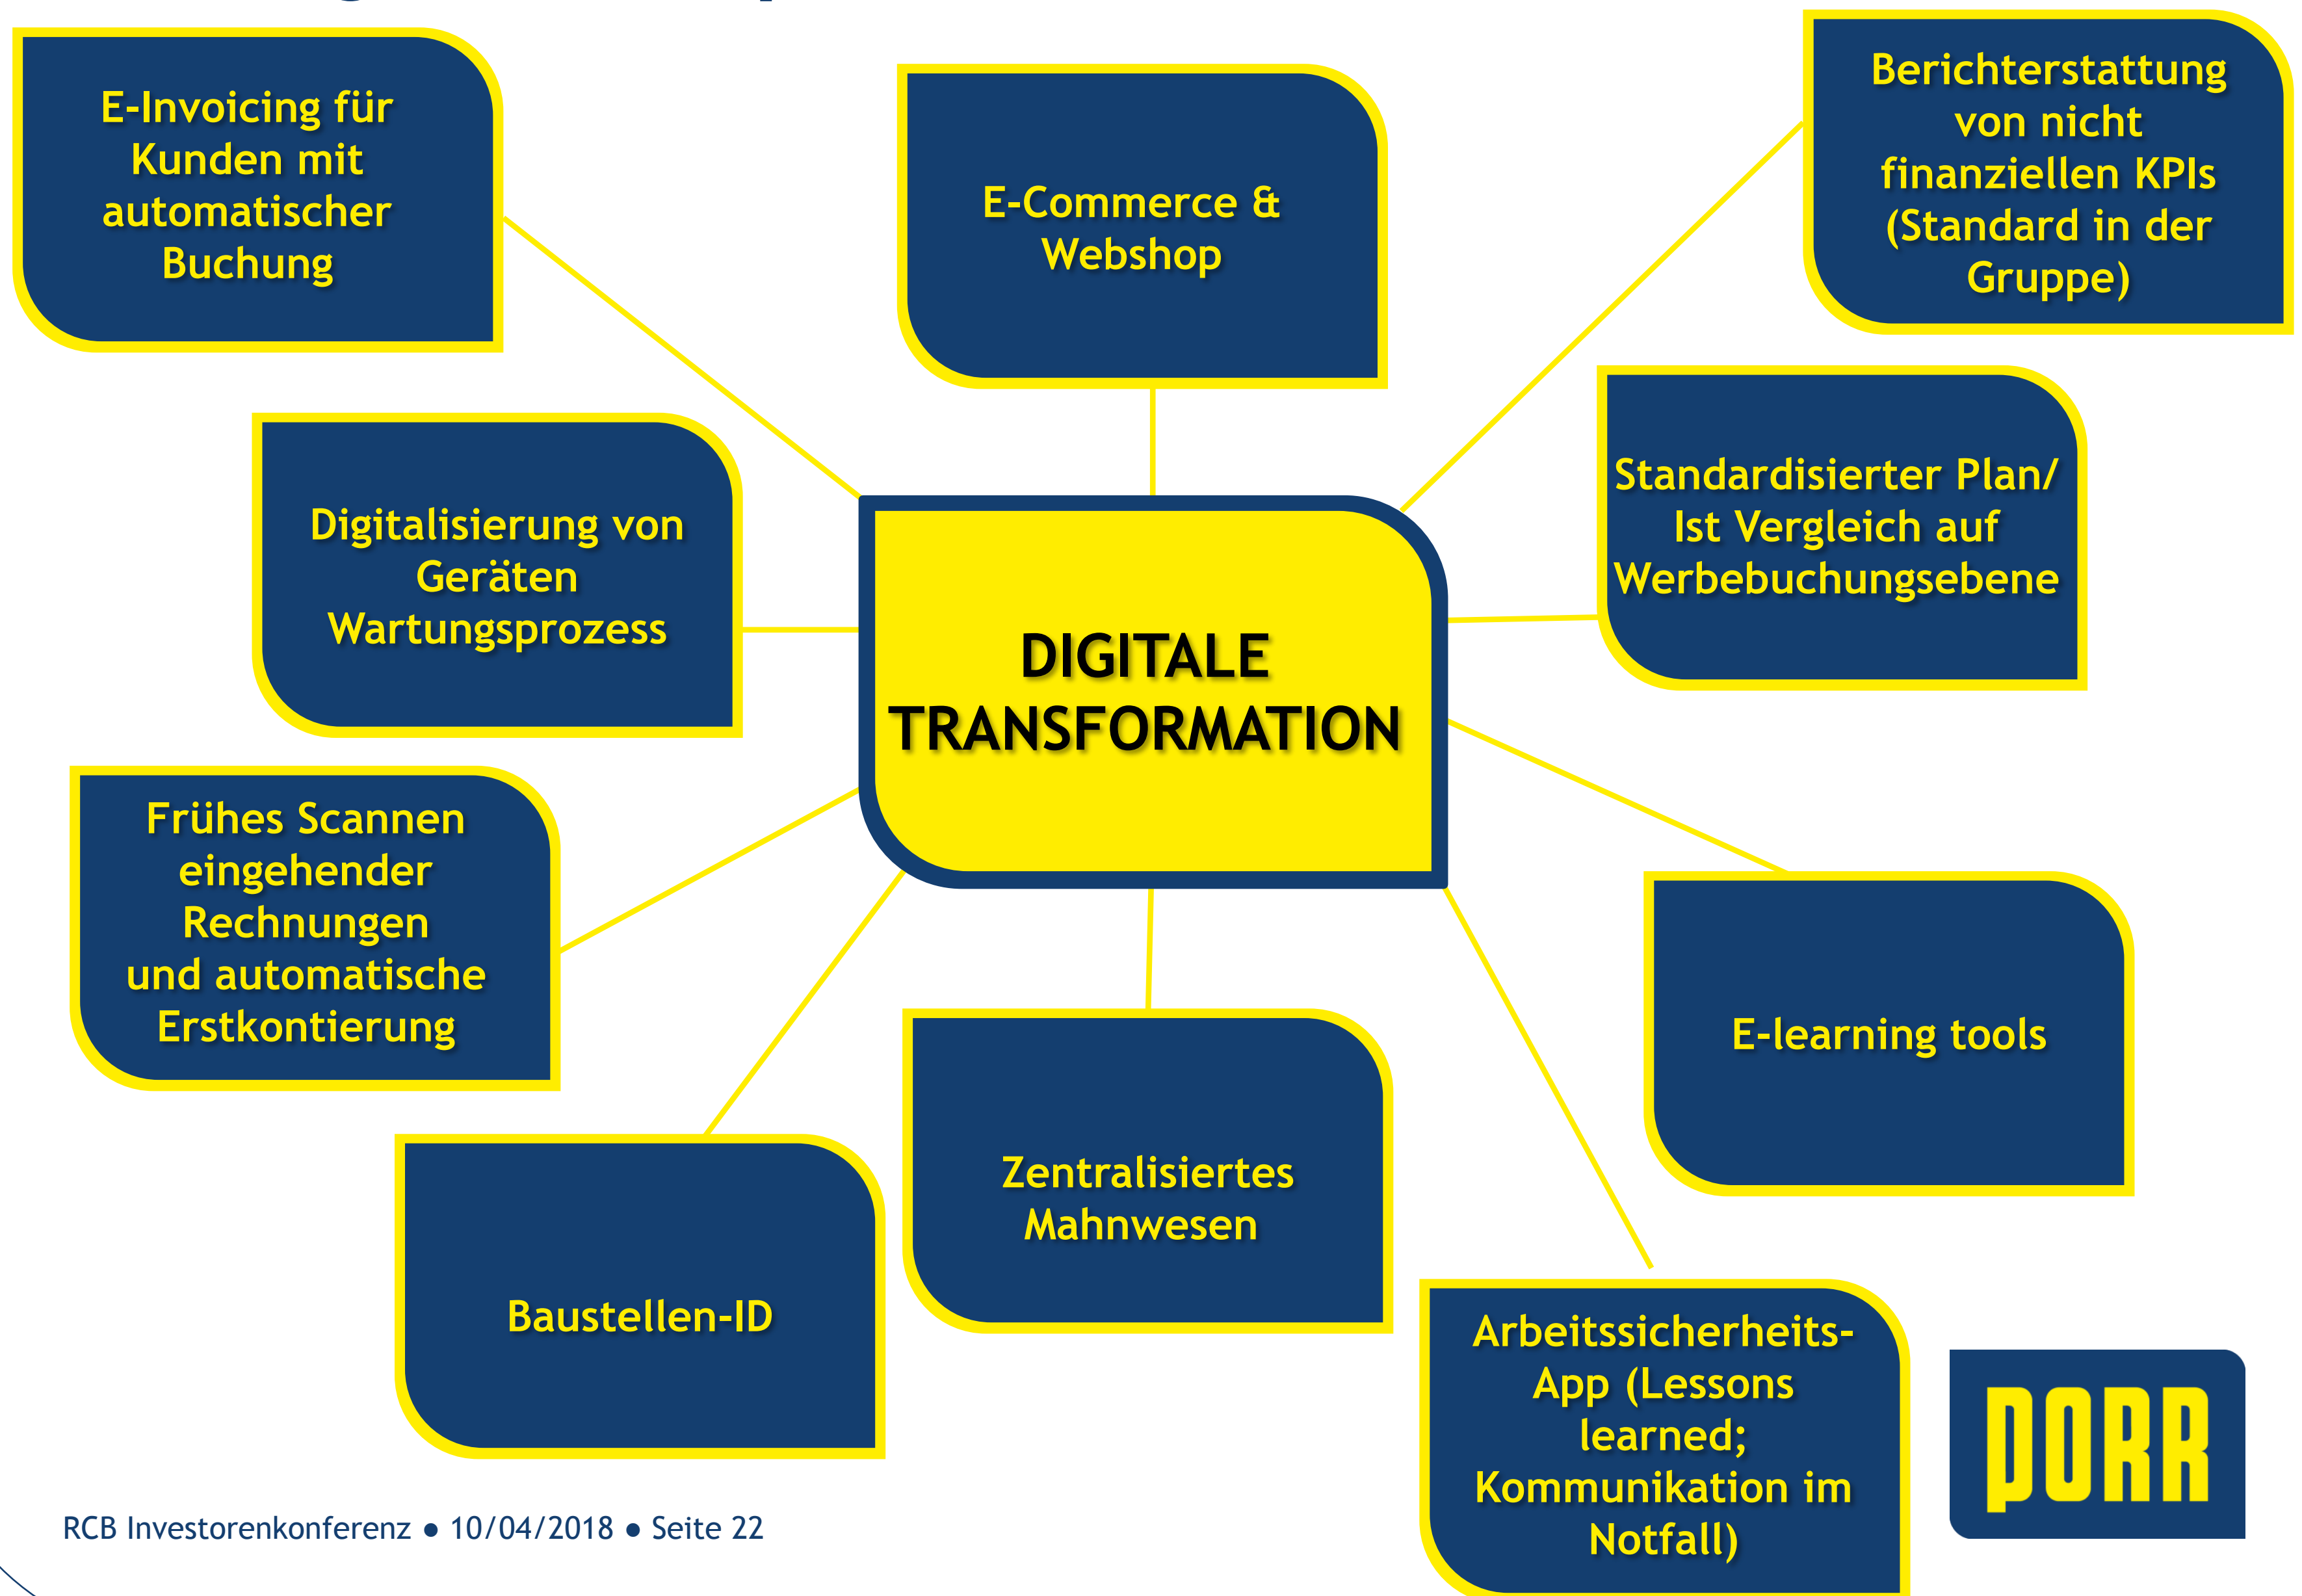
E-Invoicing für Kunden mit automatischer Buchung

E-Commerce & Webshop

Berichterstattung von nicht finanziellen KPIs (Standard in der Gruppe)

Digitalisierung von Geräten Wartungsprozess

DIGITALE TRANSFORMATION

Standardisierter Plan/ Ist Vergleich auf Werbebuchungsebene

Frühes Scannen eingehender Rechnungen und automatische Erstkontierung

E-learning tools

Zentralisiertes Mahnwesen

Baustellen-ID

Arbeitssicherheits-App (Lessons learned; Kommunikation im Notfall)

PORR

RCB Investorenkonferenz ● 10/04/2018 ● Seite 22